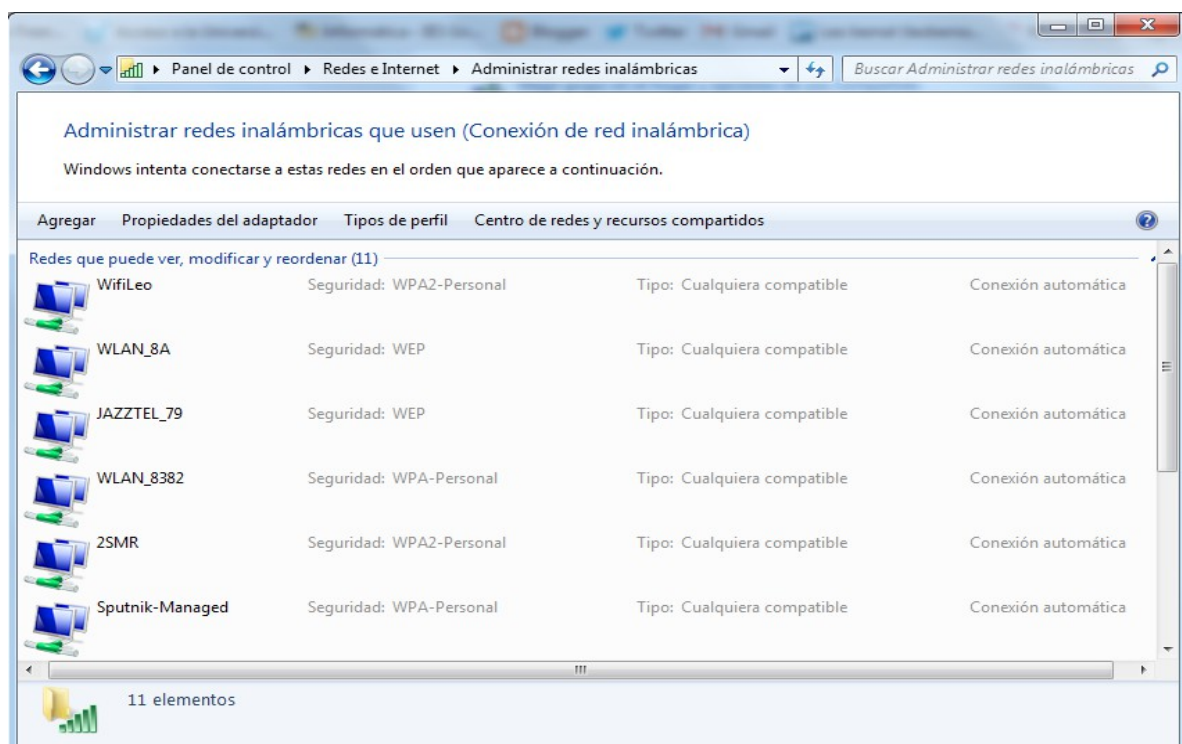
Panel de control ▸ Redes e Internet ▸ Administrar redes inalámbricas

Buscar Administrar redes inalámbricas

Administrar redes inalámbricas que usen (Conexión de red inalámbrica)

Windows intenta conectarse a estas redes en el orden que aparece a continuación.

Agregar   Propiedades del adaptador   Tipos de perfil   Centro de redes y recursos compartidos

Redes que puede ver, modificar y reordenar (11)

| | | | |
|---|---|---|---|
| WifiLeo | Seguridad: WPA2-Personal | Tipo: Cualquiera compatible | Conexión automática |
| WLAN_8A | Seguridad: WEP | Tipo: Cualquiera compatible | Conexión automática |
| JAZZTEL_79 | Seguridad: WEP | Tipo: Cualquiera compatible | Conexión automática |
| WLAN_8382 | Seguridad: WPA-Personal | Tipo: Cualquiera compatible | Conexión automática |
| 2SMR | Seguridad: WPA2-Personal | Tipo: Cualquiera compatible | Conexión automática |
| Sputnik-Managed | Seguridad: WPA-Personal | Tipo: Cualquiera compatible | Conexión automática |

11 elementos